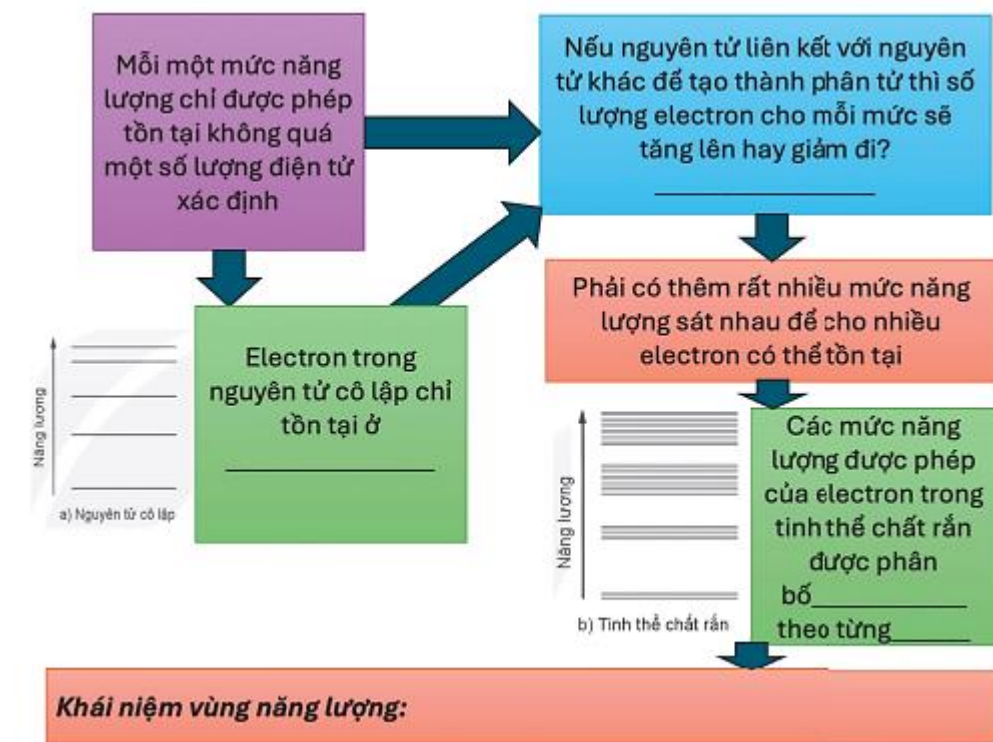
Mỗi một mức năng lượng chỉ được phép tồn tại không quá một số lượng điện tử xác định

Nếu nguyên tử liên kết với nguyên tử khác để tạo thành phân tử thì số lượng electron cho mỗi mức sẽ tăng lên hay giảm đi?
________________

Phải có thêm rất nhiều mức năng lượng sát nhau để cho nhiều electron có thể tồn tại

Năng lượng

a) Nguyên tử cô lập

Electron trong nguyên tử cô lập chỉ tồn tại ở
________________

Năng lượng

b) Tinh thể chất rắn

Các mức năng lượng được phép của electron trong tinh thể chất rắn được phân bố__________ theo từng______

Khái niệm vùng năng lượng: